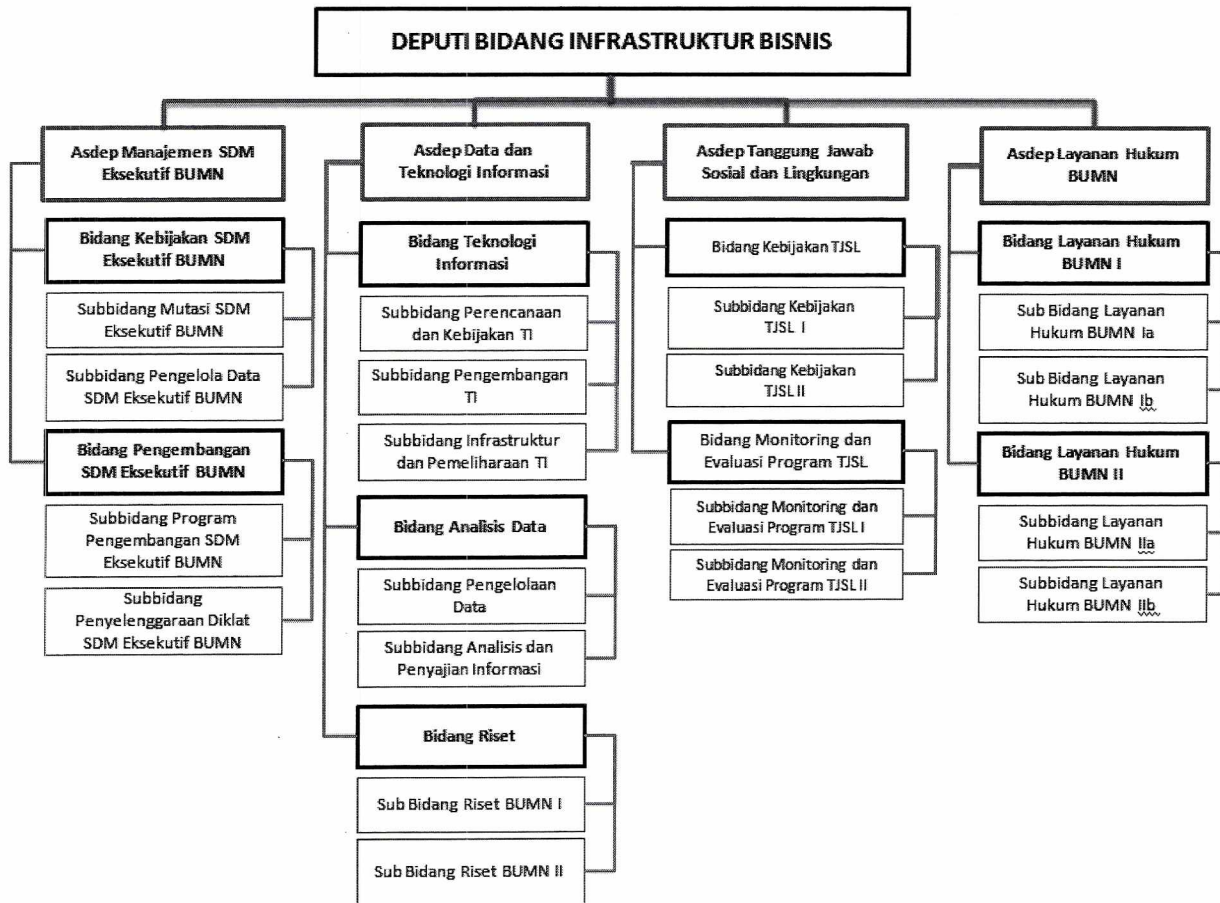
DEPUTI BIDANG INFRASTRUKTUR BISNIS

Asdep Manajemen SDM Eksekutif BUMN

Bidang Kebijakan SDM Eksekutif BUMN

Subbidang Mutasi SDM Eksekutif BUMN

Subbidang Pengelola Data SDM Eksekutif BUMN

Bidang Pengembangan SDM Eksekutif BUMN

Subbidang Program Pengembangan SDM Eksekutif BUMN

Subbidang Penyelenggaraan Diklat SDM Eksekutif BUMN

Asdep Data dan Teknologi Informasi

Bidang Teknologi Informasi

Subbidang Perencanaan dan Kebijakan TI

Subbidang Pengembangan TI

Subbidang Infrastruktur dan Pemeliharaan TI

Bidang Analisis Data

Subbidang Pengelolaan Data

Subbidang Analisis dan Penyajian Informasi

Bidang Riset

Sub Bidang Riset BUMN I

Sub Bidang Riset BUMN II

Asdep Tanggung Jawab Sosial dan Lingkungan

Bidang Kebijakan TJSL

Subbidang Kebijakan TJSL I

Subbidang Kebijakan TJSL II

Bidang Monitoring dan Evaluasi Program TJSL

Subbidang Monitoring dan Evaluasi Program TJSL I

Subbidang Monitoring dan Evaluasi Program TJSL II

Asdep Layanan Hukum BUMN

Bidang Layanan Hukum BUMN I

Sub Bidang Layanan Hukum BUMN Ia

Sub Bidang Layanan Hukum BUMN Ib

Bidang Layanan Hukum BUMN II

Subbidang Layanan Hukum BUMN IIa

Subbidang Layanan Hukum BUMN IIb